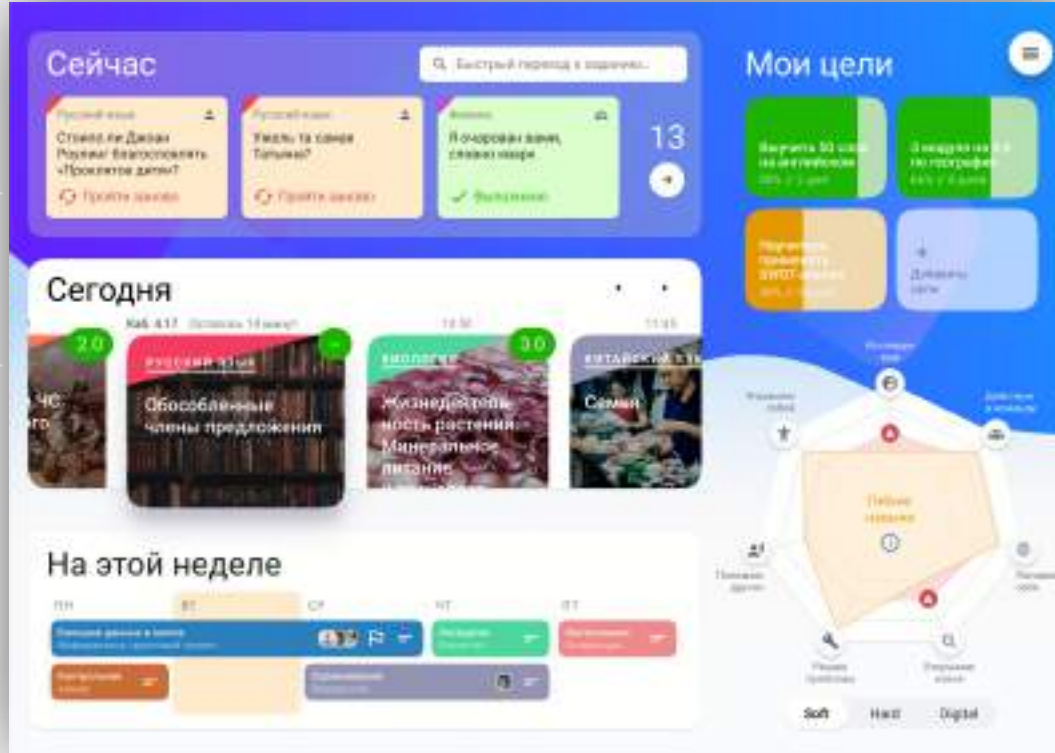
Сейчас

Быстрый переход к заданию...

Русский язык
Стоило ли Джоан Роулинг благословлять «Проклятое дитя»?
Пройти заново

Русский язык
Умаль ли та самая Татьяна?
Пройти заново

Физика
Я очарован вами, славное наше
Выполнено

13

Мои цели

Выучить 50 слов на английском
80% · 2 дня

3 недели на 5 по географии
66% · 4 дня

Научиться применять SWOT-анализ
30% · 3 дня

Добавить цель

Сегодня

Каб. 417 Осталось 18 минут
14:30
11:45

2.0
3.0

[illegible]

Русский язык
Обособленные члены предложения

Биология
Жизнедеятельность растений. Минеральное питание

Китайский язык
Семья

На этой неделе

ПН
ВТ
СР
ЧТ
ПТ

Soft
Hard
Digital